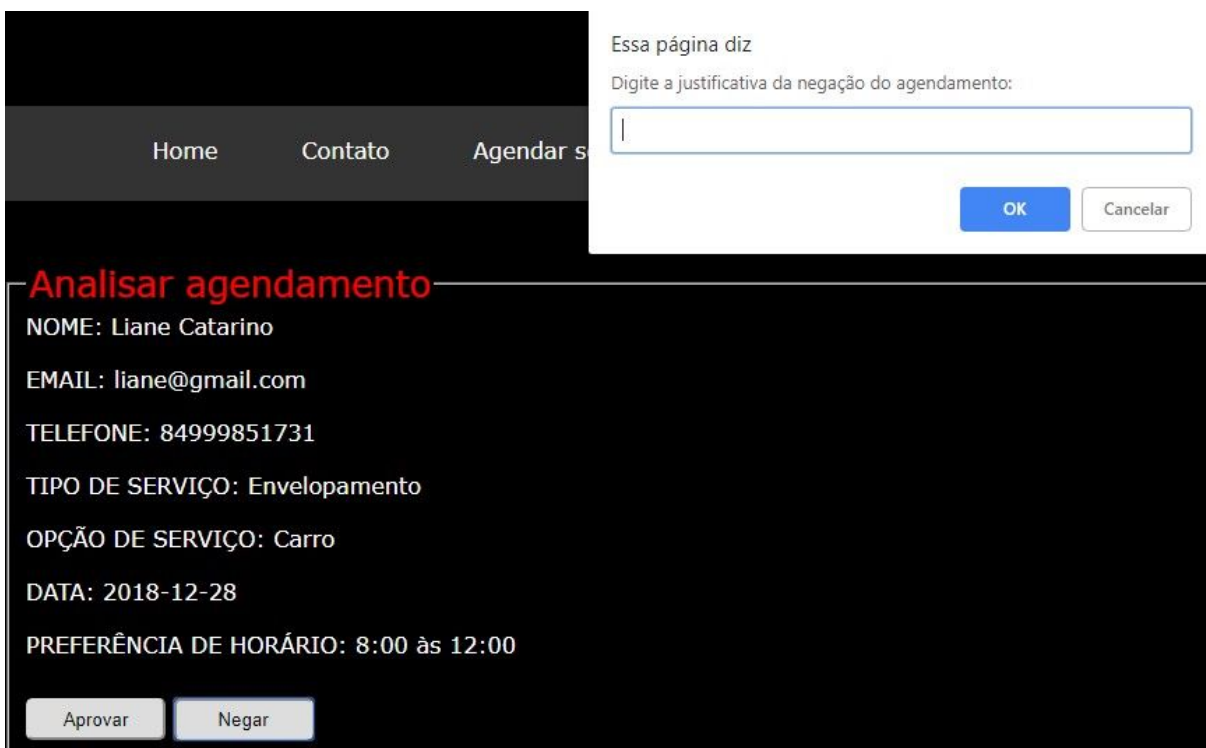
Home Contato Agendar s

Essa página diz

Digite a justificativa da negação do agendamento:

OK Cancelar

Analisar agendamento

NOME: Liane Catarino

EMAIL: liane@gmail.com

TELEFONE: 84999851731

TIPO DE SERVIÇO: Envelopamento

OPÇÃO DE SERVIÇO: Carro

DATA: 2018-12-28

PREFERÊNCIA DE HORÁRIO: 8:00 às 12:00

Aprovar Negar